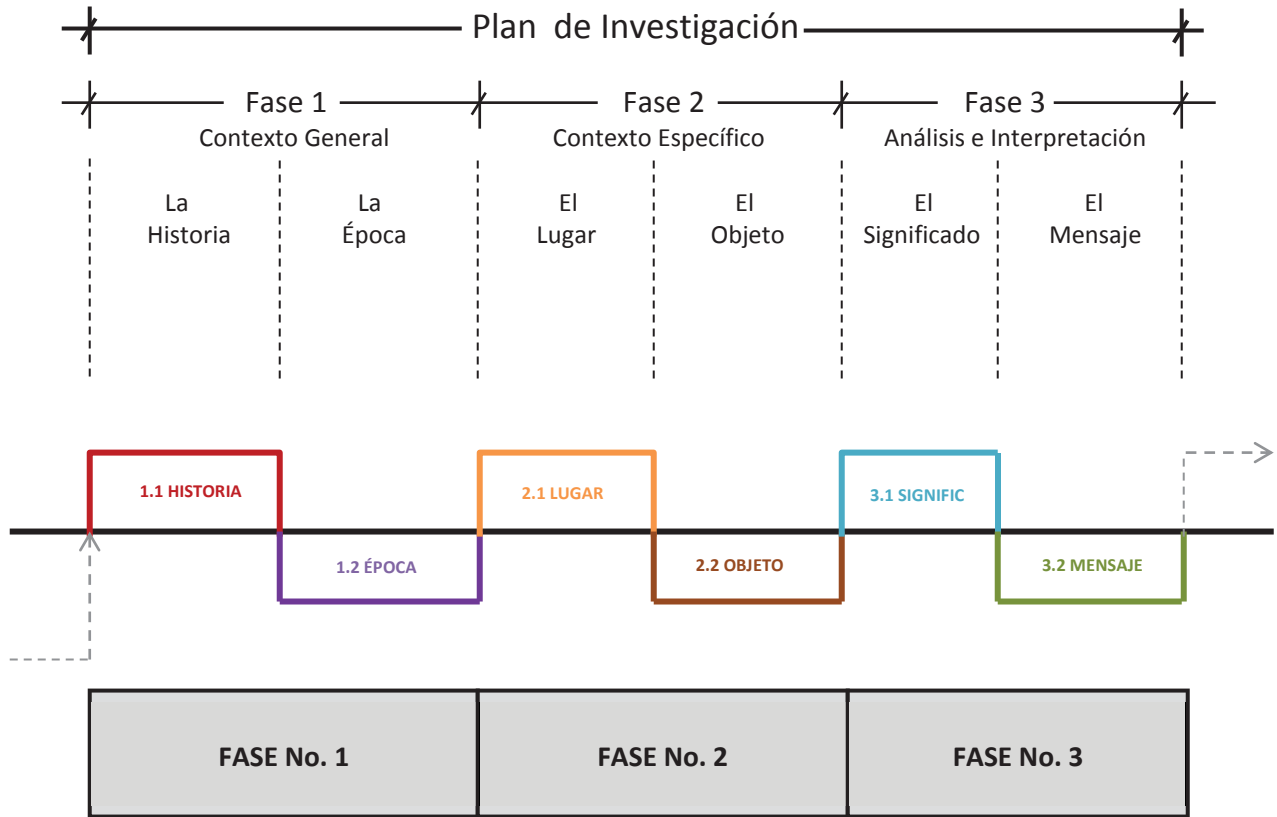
Plan de Investigación

Fase 1
Contexto General

Fase 2
Contexto Específico

Fase 3
Análisis e Interpretación

La Historia

La Época

El Lugar

El Objeto

El Significado

El Mensaje

1.1 HISTORIA

1.2 ÉPOCA

2.1 LUGAR

2.2 OBJETO

3.1 SIGNIFIC

3.2 MENSAJE

| FASE No. 1 | FASE No. 2 | FASE No. 3 |
|---|---|---|